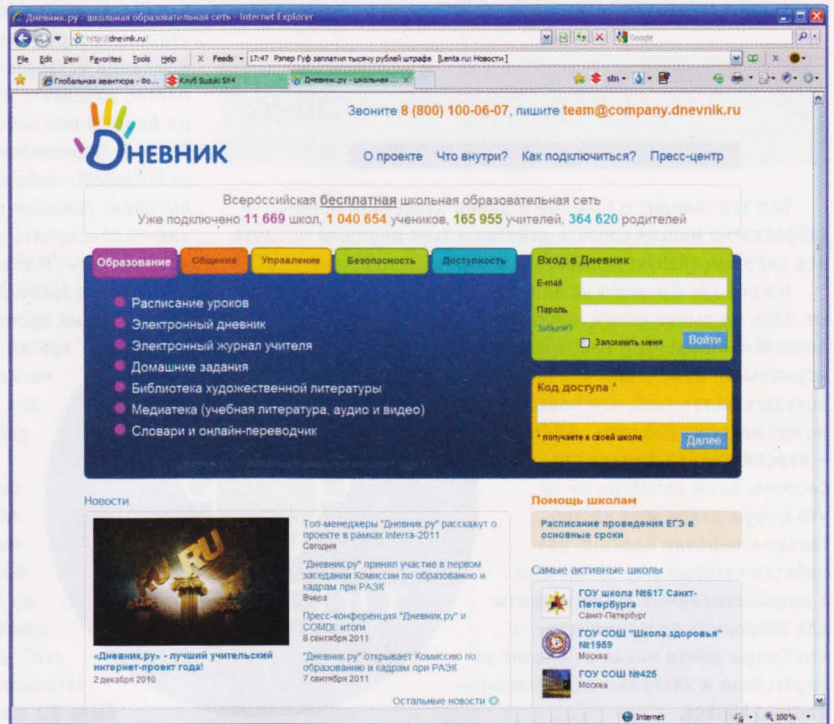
Дневник.ру - школьная образовательная сеть - Internet Explorer

http://dnevnik.ru/

Google

File Edit View Favorites Tools Help

Feeds 17:47 Рэпер Гуф заплатил тысячу рублей штрафа [Lenta.ru: Новости]

Глобальная авантюра - Фо... Клуб Suzuki SX4 Дневник.ру - школьная ...

sbx

Дневник

Звоните 8 (800) 100-06-07, пишите team@company.dnevnik.ru

О проекте Что внутри? Как подключиться? Пресс-центр

Всероссийская бесплатная школьная образовательная сеть
Уже подключено 11 669 школ, 1 040 654 учеников, 165 955 учителей, 364 620 родителей

Образование Общение Управление Безопасность Доступность

Расписание уроков
Электронный дневник
Электронный журнал учителя
Домашние задания
Библиотека художественной литературы
Медиатека (учебная литература, аудио и видео)
Словари и онлайн-переводчик

Вход в Дневник
E-mail
Пароль
Забыли?
Запомнить меня
Войти

Код доступа *
* получаете в своей школе
Далее

Новости

«Дневник.ру» - лучший учительский интернет-проект года!
2 декабря 2010

Топ-менеджеры "Дневник.ру" расскажут о проекте в рамках Interra-2011
Сегодня

"Дневник.ру" принял участие в первом заседании Комиссии по образованию и кадрам при РАЭК
Вчера

Пресс-конференция "Дневник.ру" и COMDI: итоги
8 сентября 2011

"Дневник.ру" открывает Комиссию по образованию и кадрам при РАЭК
7 сентября 2011

Остальные новости

Помощь школам

Расписание проведения ЕГЭ в основные сроки

Самые активные школы

ГОУ школа №617 Санкт-Петербурга
Санкт-Петербург

ГОУ СОШ "Школа здоровья" №1959
Москва

ГОУ СОШ №425
Москва

Internet 100%